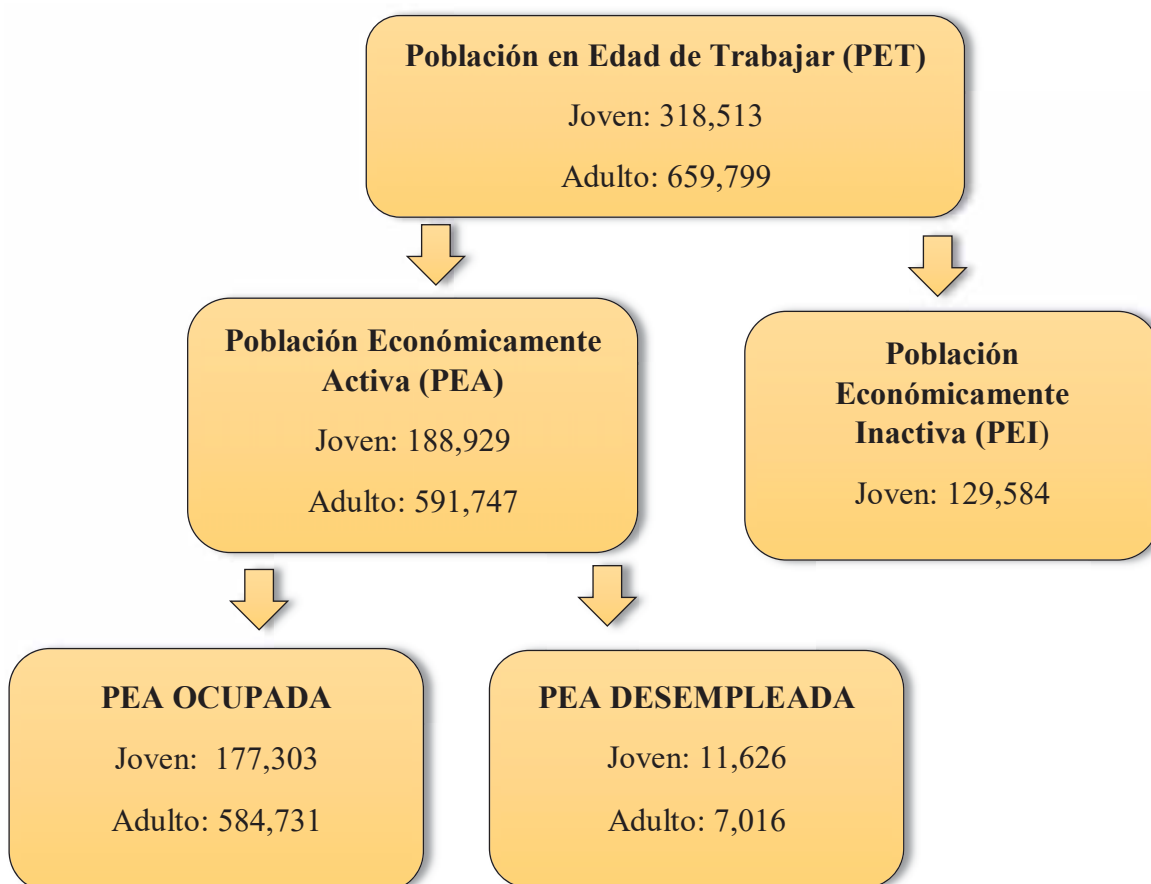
Población en Edad de Trabajar (PET)

Joven: 318,513

Adulto: 659,799

Población Económicamente Activa (PEA)

Joven: 188,929

Adulto: 591,747

Población Económicamente Inactiva (PEI)

Joven: 129,584

PEA OCUPADA

Joven: 177,303

Adulto: 584,731

PEA DESEMPLEADA

Joven: 11,626

Adulto: 7,016